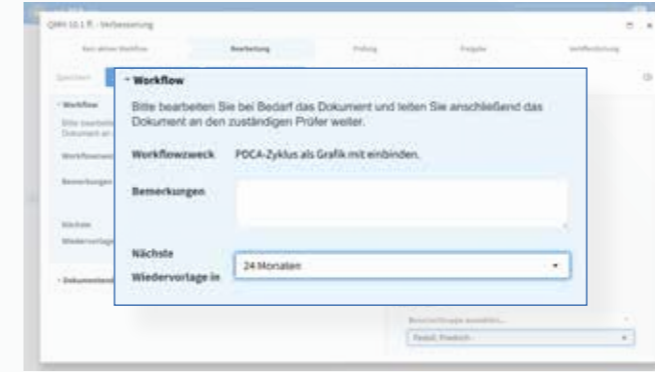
QMH 10.1 ff. - Verbesserung

Bearbeitung

Prüfung

Freigabe

Veröffentlichung

- Workflow

Bitte bearbeiten Sie bei Bedarf das Dokument und leiten Sie anschließend das Dokument an den zuständigen Prüfer weiter.

Workflowzweck PDCA-Zyklus als Grafik mit einbinden.

Bemerkungen

Nächste Wiedervorlage in

24 Monaten

Workflow

Bemerkungen

Nächste Wiedervorlage

- Dokument

Prokop, Friedrich